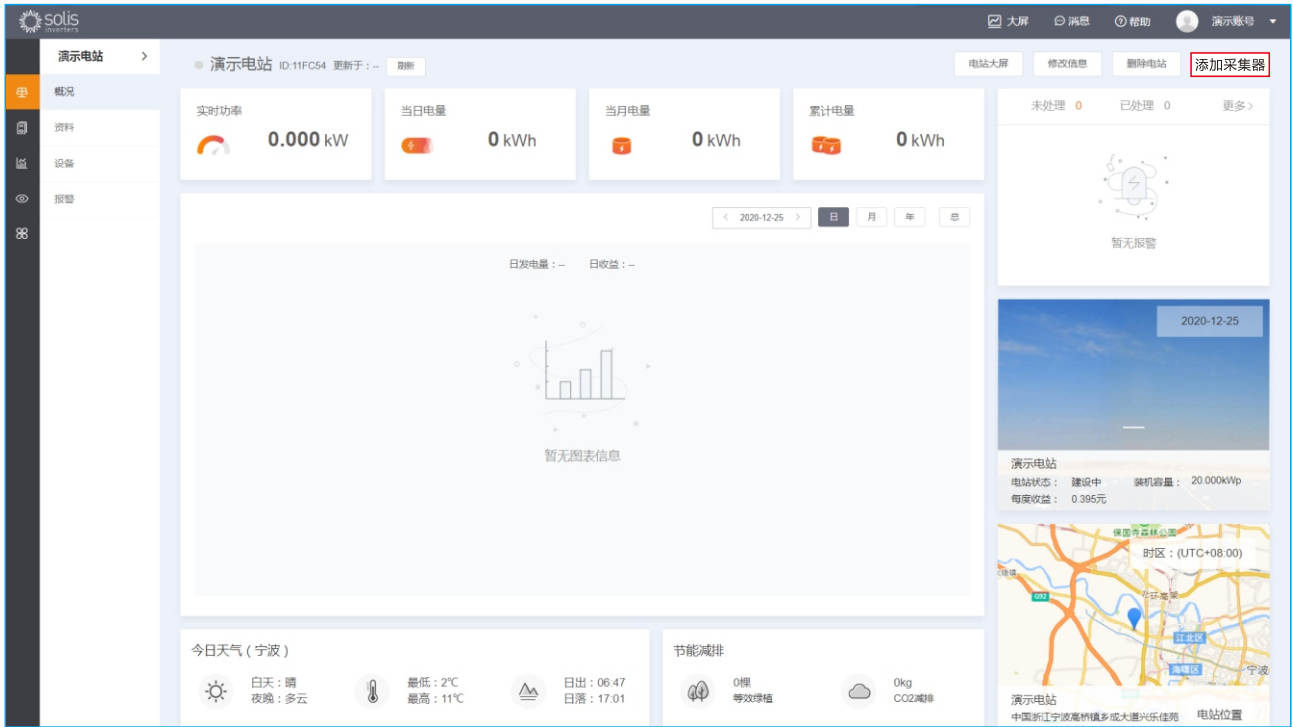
solis inverters

大屏 消息 帮助 演示账号

演示电站 >
概况
资料
设备
报警

演示电站 ID:11FC54 更新于：-- 刷新

电站大屏 修改信息 删除电站 添加采集器

实时功率
0.000 kW

当日电量
0 kWh

当月电量
0 kWh

累计电量
0 kWh

未处理 0 已处理 0 更多>

暂无报警

< 2020-12-25 > 日 月 年 总

日发电量：-- 日收益：--

暂无图表信息

2020-12-25

演示电站
电站状态： 建设中 装机容量： 20.000kWp
每度收益： 0.395元

时区：(UTC+08:00)

演示电站
中国浙江宁波高桥镇乡成大道兴乐佳苑 电站位置

今日天气（宁波）
白天：晴
夜晚：多云
最低：2℃
最高：11℃
日出：06:47
日落：17:01

节能减排
0棵
等效绿植
0kg
CO2减排